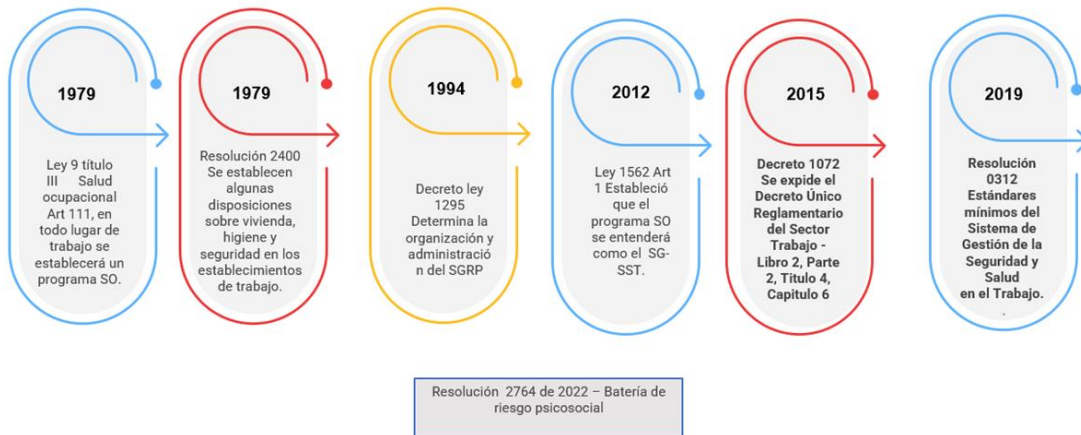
1979

Ley 9 título III Salud ocupacional Art 111, en todo lugar de trabajo se establecerá un programa SO.

1979

Resolución 2400 Se establecen algunas disposiciones sobre vivienda, higiene y seguridad en los establecimientos de trabajo.

1994

Decreto ley 1295 Determina la organización y administración del SGRP

2012

Ley 1562 Art 1 Estableció que el programa SO se entenderá como el SG-SST.

2015

Decreto 1072 Se expide el Decreto Único Reglamentario del Sector Trabajo - Libro 2, Parte 2, Titulo 4, Capitulo 6

2019

Resolución 0312 Estándares mínimos del Sistema de Gestión de la Seguridad y Salud en el Trabajo.

Resolución 2764 de 2022 – Batería de riesgo psicosocial